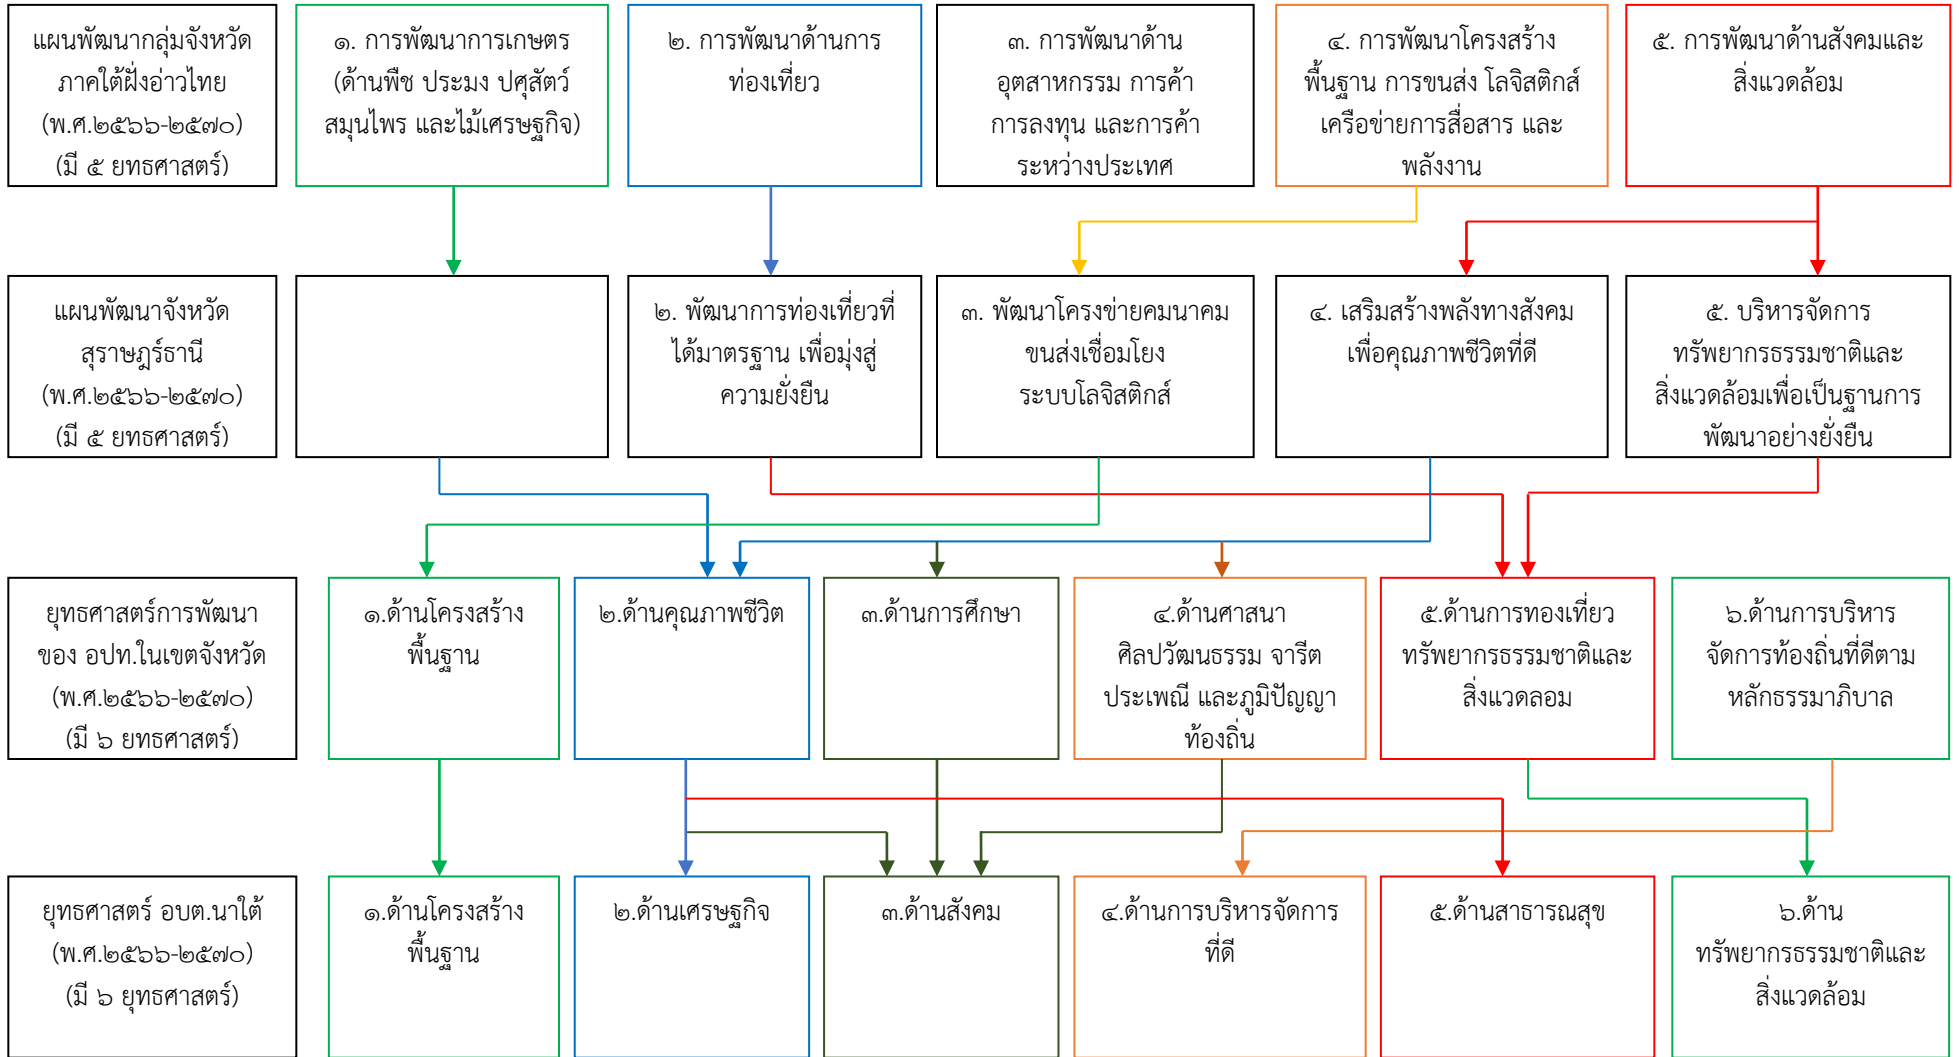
แผนพัฒนากลุ่มจังหวัดภาคใต้ฝั่งอ่าวไทย (พ.ศ.๒๕๖๖-๒๕๗๐) (มี ๕ ยุทธศาสตร์)

๑. การพัฒนาการเกษตร (ด้านพืช ประมง ปศุสัตว์ สมุนไพร และไม้เศรษฐกิจ)

๒. การพัฒนาด้านการท่องเที่ยว

๓. การพัฒนาด้านอุตสาหกรรม การค้า การลงทุน และการค้าระหว่างประเทศ

๔. การพัฒนาโครงสร้างพื้นฐาน การขนส่ง โลจิสติกส์ เครือข่ายการสื่อสาร และพลังงาน

๕. การพัฒนาด้านสังคมและสิ่งแวดล้อม

แผนพัฒนาจังหวัดสุราษฎร์ธานี (พ.ศ.๒๕๖๖-๒๕๗๐) (มี ๕ ยุทธศาสตร์)

๒. พัฒนาการท่องเที่ยวที่ได้มาตรฐาน เพื่อมุ่งสู่ความยั่งยืน

๓. พัฒนาโครงข่ายคมนาคมขนส่งเชื่อมโยงระบบโลจิสติกส์

๔. เสริมสร้างพลังทางสังคมเพื่อคุณภาพชีวิตที่ดี

๕. บริหารจัดการทรัพยากรธรรมชาติและสิ่งแวดล้อมเพื่อเป็นฐานการพัฒนาอย่างยั่งยืน

ยุทธศาสตร์การพัฒนาของ อปท.ในเขตจังหวัด (พ.ศ.๒๕๖๖-๒๕๗๐) (มี ๖ ยุทธศาสตร์)

๑.ด้านโครงสร้างพื้นฐาน

๒.ด้านคุณภาพชีวิต

๓.ด้านการศึกษา

๔.ด้านศาสนา ศิลปวัฒนธรรม จารีตประเพณี และภูมิปัญญาท้องถิ่น

๕.ด้านการทองเที่ยว ทรัพยากรธรรมชาติและสิ่งแวดลอม

๖.ด้านการบริหารจัดการท้องถิ่นที่ดีตามหลักธรรมาภิบาล

ยุทธศาสตร์ อบต.นาใต้ (พ.ศ.๒๕๖๖-๒๕๗๐) (มี ๖ ยุทธศาสตร์)

๑.ด้านโครงสร้างพื้นฐาน

๒.ด้านเศรษฐกิจ

๓.ด้านสังคม

๔.ด้านการบริหารจัดการที่ดี

๕.ด้านสาธารณสุข

๖.ด้านทรัพยากรธรรมชาติและสิ่งแวดล้อม